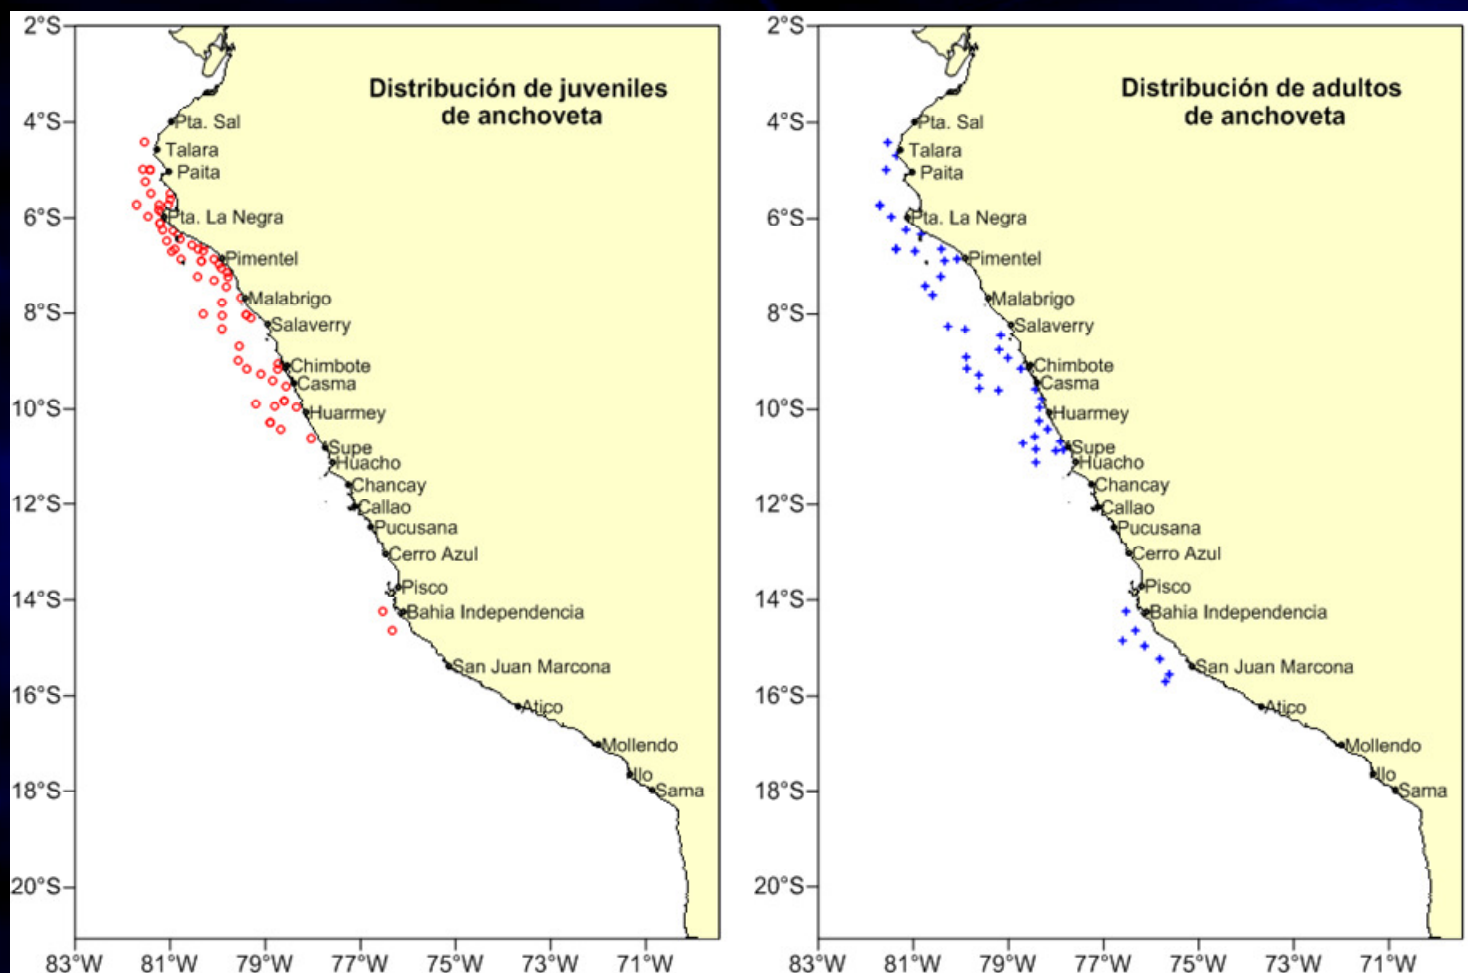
Distribución de juveniles de anchoveta

2°S
4°S
6°S
8°S
10°S
12°S
14°S
16°S
18°S
20°S

Pta. Sal
Talara
Paita
Pta. La Negra
Pimentel
Malabrigo
Salaverry
Chimbote
Casma
Huarmey
Supe
Huacho
Chancay
Callao
Pucusana
Cerro Azul
Pisco
Bahia Independencia
San Juan Marcona
Atico
Mollendo
Ilo
Sama

83°W 81°W 79°W 77°W 75°W 73°W 71°W

Distribución de adultos de anchoveta

2°S
4°S
6°S
8°S
10°S
12°S
14°S
16°S
18°S
20°S

Pta. Sal
Talara
Paita
Pta. La Negra
Pimentel
Malabrigo
Salaverry
Chimbote
Casma
Huarmey
Supe
Huacho
Chancay
Callao
Pucusana
Cerro Azul
Pisco
Bahia Independencia
San Juan Marcona
Atico
Mollendo
Ilo
Sama

83°W 81°W 79°W 77°W 75°W 73°W 71°W